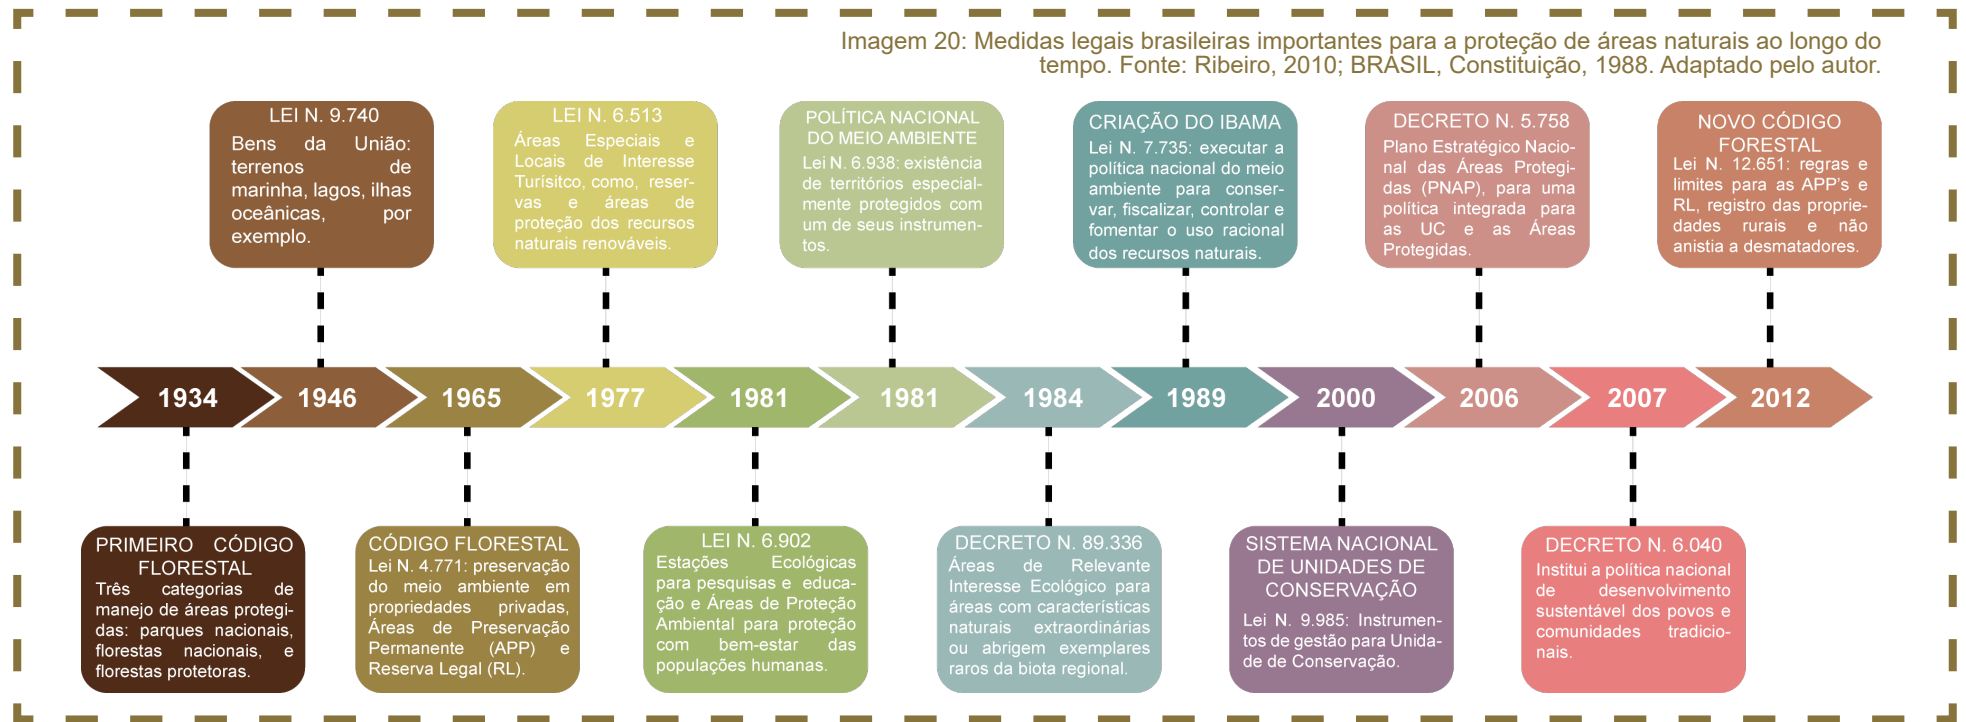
Imagem 20: Medidas legais brasileiras importantes para a proteção de áreas naturais ao longo do tempo. Fonte: Ribeiro, 2010; BRASIL, Constituição, 1988. Adaptado pelo autor.

LEI N. 9.740
Bens da União: terrenos de marinha, lagos, ilhas oceânicas, por exemplo.

LEI N. 6.513
Áreas Especiais e Locais de Interesse Turísitco, como, reservas e áreas de proteção dos recursos naturais renováveis.

POLÍTICA NACIONAL DO MEIO AMBIENTE
Lei N. 6.938: existência de territórios especialmente protegidos com um de seus instrumentos.

CRIAÇÃO DO IBAMA
Lei N. 7.735: executar a política nacional do meio ambiente para conservar, fiscalizar, controlar e fomentar o uso racional dos recursos naturais.

DECRETO N. 5.758
Plano Estratégico Nacional das Áreas Protegidas (PNAP), para uma política integrada para as UC e as Áreas Protegidas.

NOVO CÓDIGO FORESTAL
Lei N. 12.651: regras e limites para as APP's e RL, registro das propriedades rurais e não anistia a desmatadores.

1934 1946 1965 1977 1981 1981 1984 1989 2000 2006 2007 2012

PRIMEIRO CÓDIGO FLORESTAL
Três categorias de manejo de áreas protegidas: parques nacionais, florestas nacionais, e florestas protetoras.

CÓDIGO FLORESTAL
Lei N. 4.771: preservação do meio ambiente em propriedades privadas, Áreas de Preservação Permanente (APP) e Reserva Legal (RL).

LEI N. 6.902
Estações Ecológicas para pesquisas e educação e Áreas de Proteção Ambiental para proteção com bem-estar das populações humanas.

DECRETO N. 89.336
Áreas de Relevante Interesse Ecológico para áreas com características naturais extraordinárias ou abrigem exemplares raros da biota regional.

SISTEMA NACIONAL DE UNIDADES DE CONSERVAÇÃO
Lei N. 9.985: Instrumentos de gestão para Unidade de Conservação.

DECRETO N. 6.040
Institui a política nacional de desenvolvimento sustentável dos povos e comunidades tradicionais.